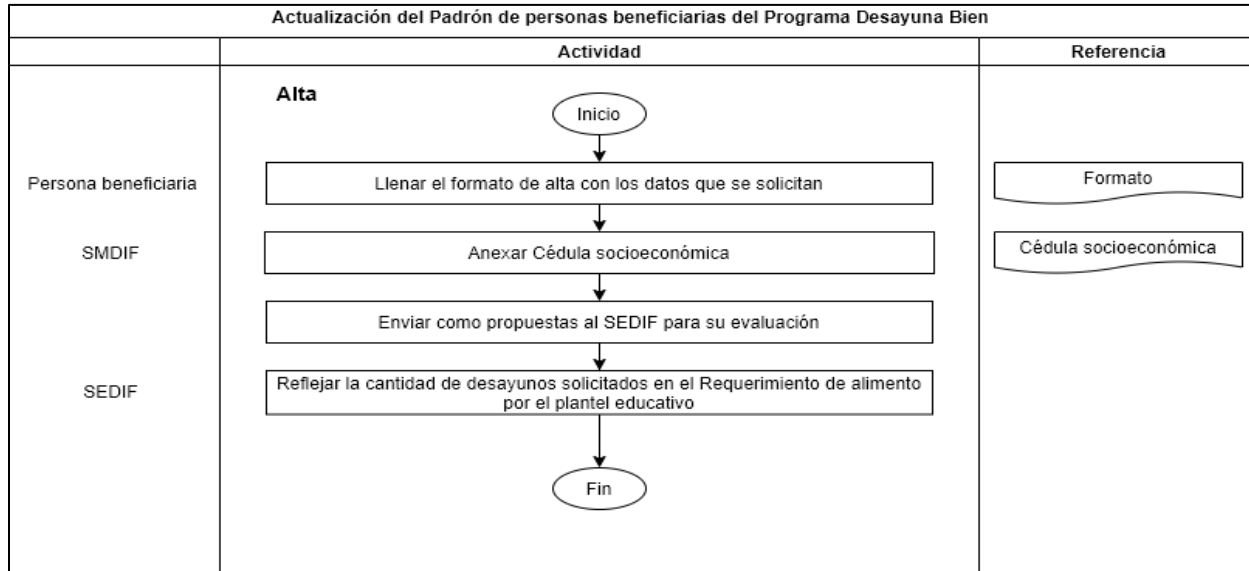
Actualización del Padrón de personas beneficiarias del Programa Desayuna Bien

Actividad

Referencia

Alta

Inicio

Persona beneficiaria

Llenar el formato de alta con los datos que se solicitan

Formato

SMDIF

Anexar Cédula socioeconómica

Cédula socioeconómica

Enviar como propuestas al SEDIF para su evaluación

SEDIF

Reflejar la cantidad de desayunos solicitados en el Requerimiento de alimento por el plantel educativo

Fin